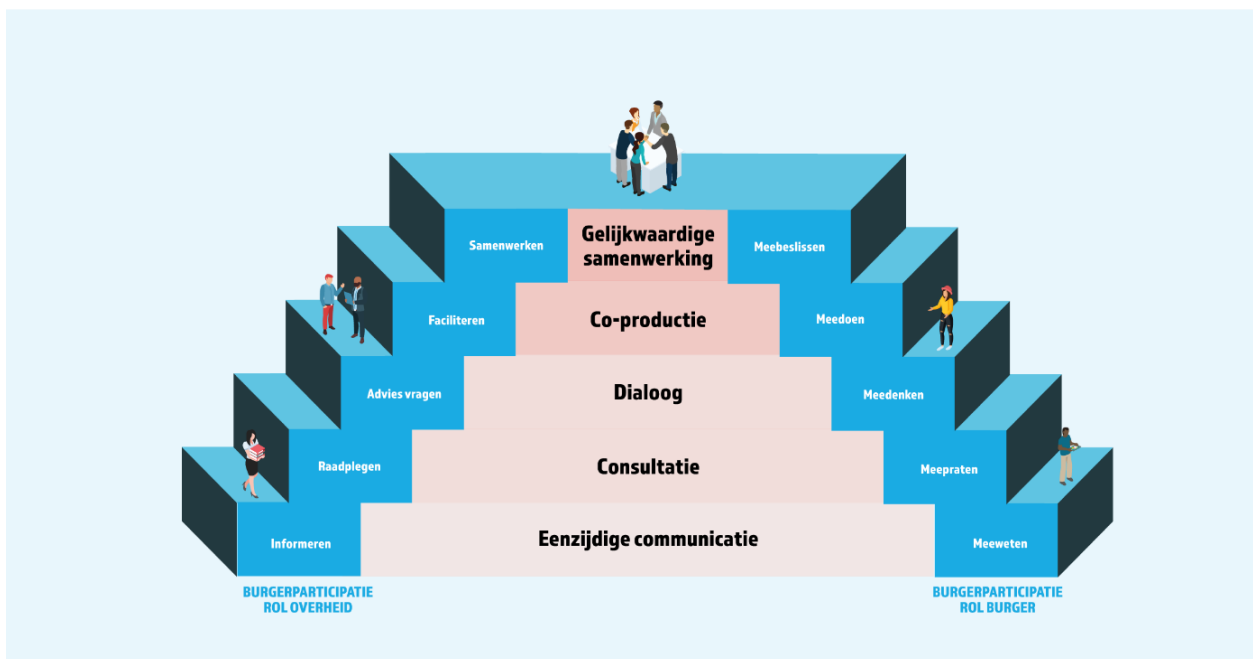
Samenwerken

Gelijkwaardige samenwerking

Meebeslissen

Faciliteren

Co-productie

Meedoen

Advies vragen

Dialoog

Meedenken

Raadplegen

Consultatie

Meepraten

Informeren

Eenzijdige communicatie

Meeweten

BURGERPARTICIPATIE
ROL OVERHEID

BURGERPARTICIPATIE
ROL BURGER